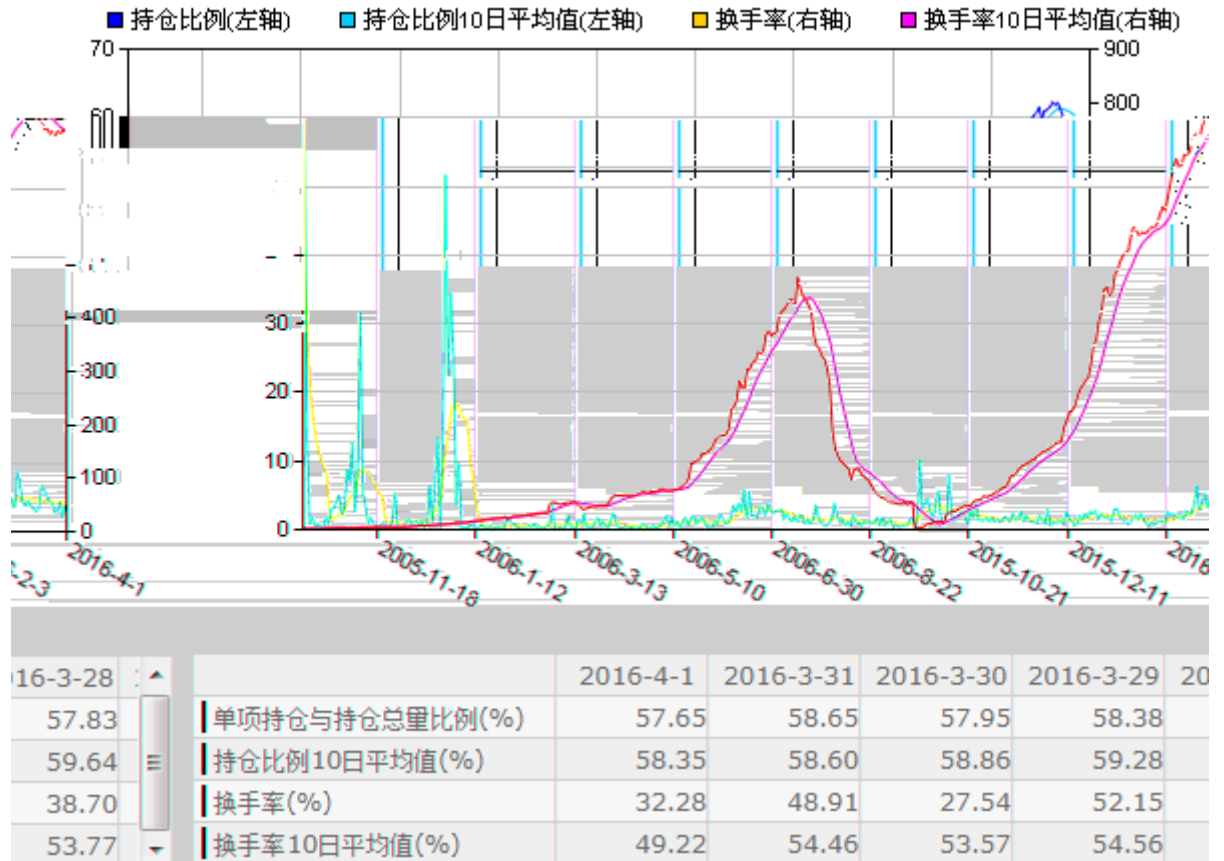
持仓比例(左轴) 持仓比例10日平均值(左轴) 换手率(右轴) 换手率10日平均值(右轴)

70
60
30
20
10
0

900
800
400
300
200
100
0

2016-4-1
2005-11-18
2006-1-12
2006-3-13
2006-5-10
2006-6-30
2006-8-22
2015-10-21
2015-12-11
2016

| 2016-3-28 | | 2016-4-1 | 2016-3-31 | 2016-3-30 | 2016-3-29 | 20 |
|---|---|---|---|---|---|---|
| 57.83 | 单项持仓与持仓总里比例(%) | 57.65 | 58.65 | 57.95 | 58.38 | |
| 59.64 | 持仓比例10日平均值(%) | 58.35 | 58.60 | 58.86 | 59.28 | |
| 38.70 | 换手率(%) | 32.28 | 48.91 | 27.54 | 52.15 | |
| 53.77 | 换手率10日平均值(%) | 49.22 | 54.46 | 53.57 | 54.56 | |